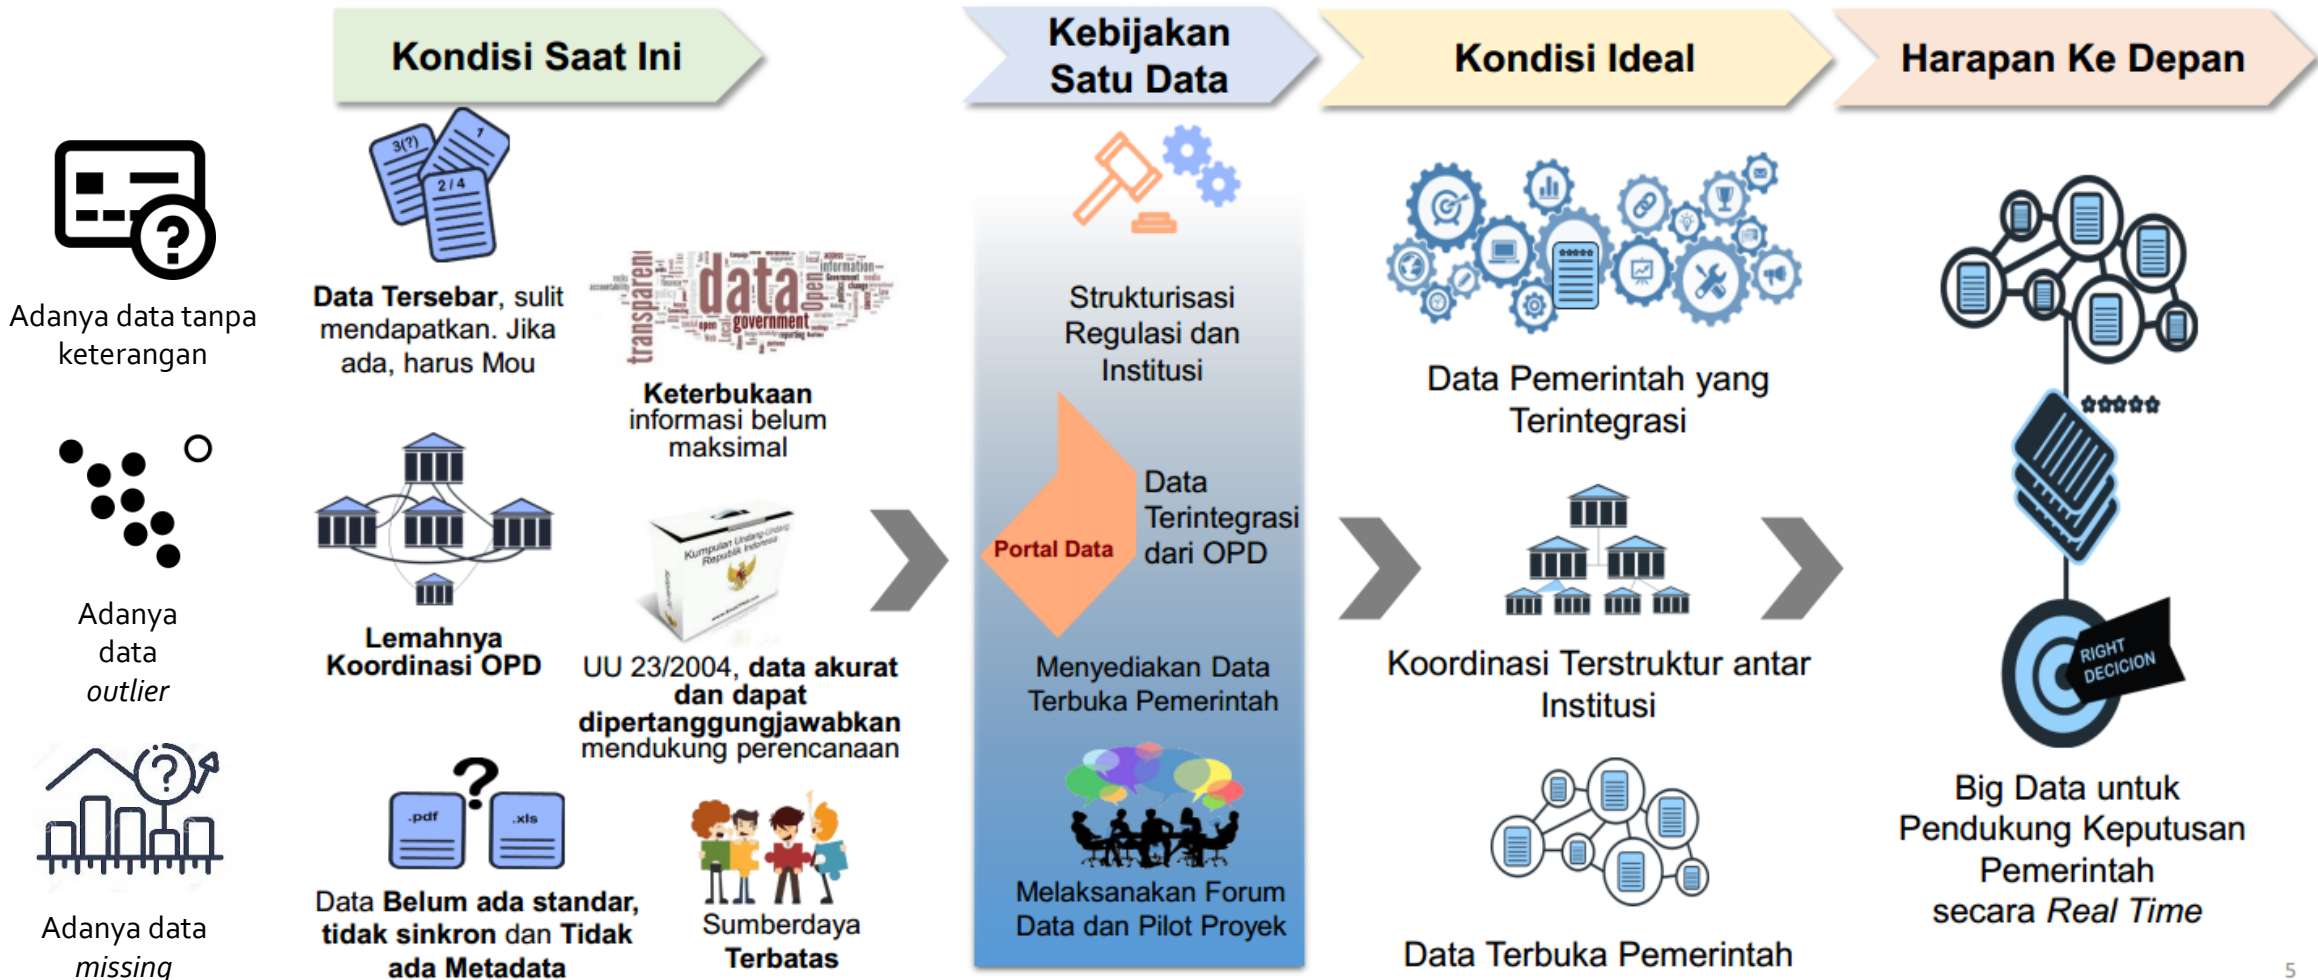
Kondisi Saat Ini

Kebijakan Satu Data

Kondisi Ideal

Harapan Ke Depan

Adanya data tanpa keterangan

Adanya data *outlier*

Adanya data *missing*

3(?)

1

2 / 4

**Data Tersebar**, sulit mendapatkan. Jika ada, harus Mou

transparent data open government information

**Keterbukaan** informasi belum maksimal

**Lemahnya Koordinasi OPD**

Kumpulan Undang-Undang Republik Indonesia

UU 23/2004, **data akurat dan dapat dipertanggungjawabkan** mendukung perencanaan

.pdf

.xls

Data **Belum ada standar, tidak sinkron** dan **Tidak ada Metadata**

Sumberdaya **Terbatas**

Strukturisasi Regulasi dan Institusi

Portal Data

Data Terintegrasi dari OPD

Menyediakan Data Terbuka Pemerintah

Melaksanakan Forum Data dan Pilot Proyek

Data Pemerintah yang Terintegrasi

Koordinasi Terstruktur antar Institusi

Data Terbuka Pemerintah

RIGHT DECICION

Big Data untuk Pendukung Keputusan Pemerintah secara *Real Time*

5